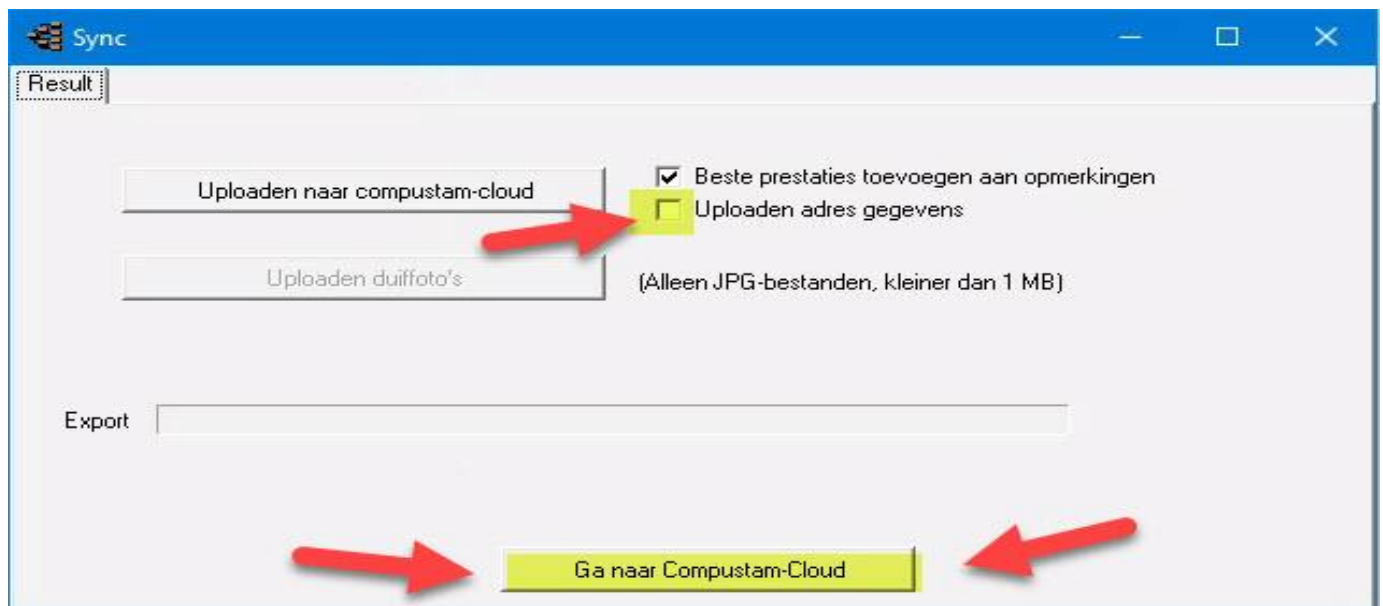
Sync

Result

Uploaden naar compustam-cloud

Beste prestaties toevoegen aan opmerkingen

Uploaden adres gegevens

Uploaden duiffoto's

(Alleen JPG-bestanden, kleiner dan 1 MB)

Export

Ga naar Compustam-Cloud